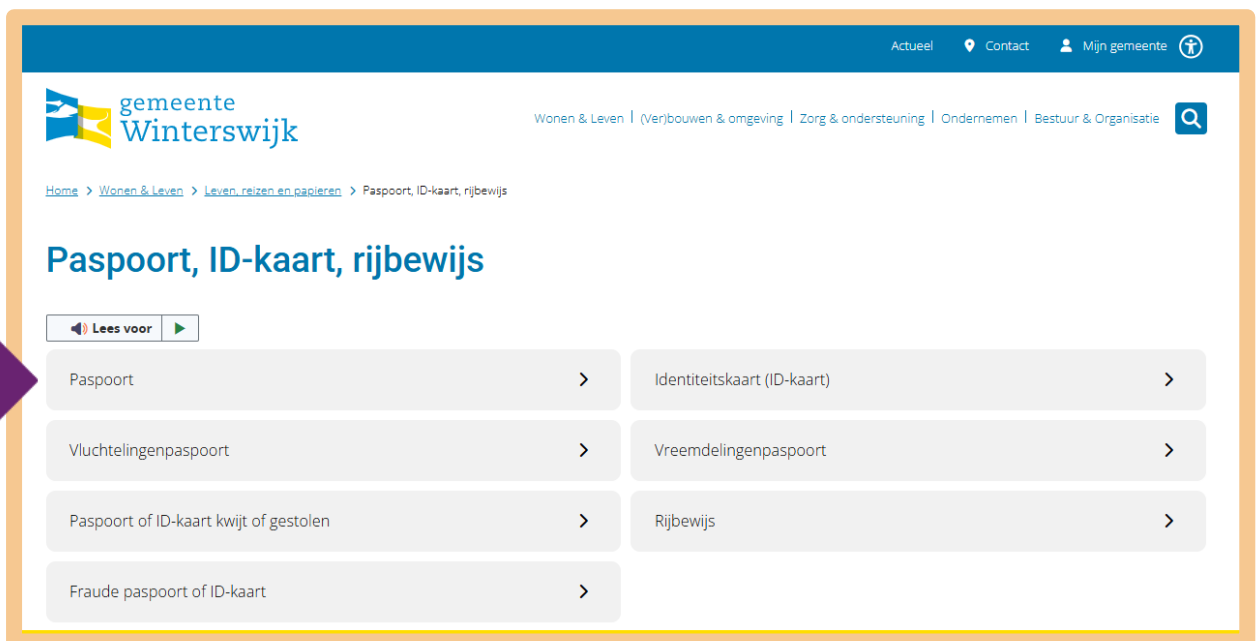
Actueel Contact Mijn gemeente

gemeente Winterswijk

Wonen & Leven | (Ver)bouwen & omgeving | Zorg & ondersteuning | Ondernemen | Bestuur & Organisatie

Home > Wonen & Leven > Leven, reizen en papieren > Paspoort, ID-kaart, rijbewijs

Paspoort, ID-kaart, rijbewijs

Lees voor

Paspoort

Identiteitskaart (ID-kaart)

Vluchtelingenpaspoort

Vreemdelingenpaspoort

Paspoort of ID-kaart kwijt of gestolen

Rijbewijs

Fraude paspoort of ID-kaart